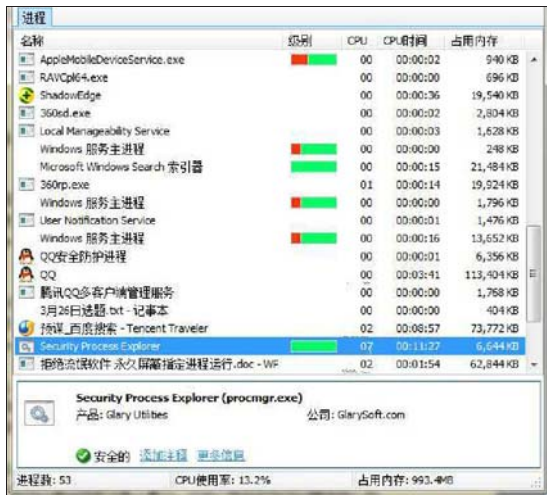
进程

| 名称 | 级别 | CPU | CPU时间 | 占用内存 |
|---|---|---|---|---|
| AppleMobileDeviceService.exe | | 00 | 00:00:02 | 940 KB |
| RAVCpl64.exe | | 00 | 00:00:00 | 696 KB |
| ShadowEdge | | 00 | 00:00:36 | 19,540 KB |
| 360sd.exe | | 00 | 00:00:02 | 2,804 KB |
| Local Manageability Service | | 00 | 00:00:03 | 1,628 KB |
| Windows 服务主进程 | | 00 | 00:00:00 | 248 KB |
| Microsoft Windows Search 索引器 | | 00 | 00:00:15 | 21,484 KB |
| 360rp.exe | | 01 | 00:00:14 | 19,924 KB |
| Windows 服务主进程 | | 00 | 00:00:00 | 1,796 KB |
| User Notification Service | | 00 | 00:00:01 | 1,476 KB |
| Windows 服务主进程 | | 00 | 00:00:16 | 13,652 KB |
| QQ安全防护进程 | | 00 | 00:00:01 | 6,356 KB |
| QQ | | 00 | 00:03:41 | 113,404 KB |
| 腾讯QQ多客户端管理服务 | | 00 | 00:00:00 | 1,768 KB |
| 3月26日选题.txt - 记事本 | | 00 | 00:00:00 | 404 KB |
| 拖课_百度搜索 - Tencent Traveler | | 02 | 00:08:57 | 73,772 KB |
| Security Process Explorer | | 07 | 00:11:27 | 6,644 KB |
| 拒绝流氓软件 永久屏蔽指定进程运行.doc - WF | | 02 | 00:01:54 | 62,844 KB |

Security Process Explorer (procmgr.exe)
产品: Glary Utilities
公司: GlarySoft.com

安全的 添加注释 更多信息

进程数: 53 CPU使用率: 13.2% 占用内存: 993.4MB